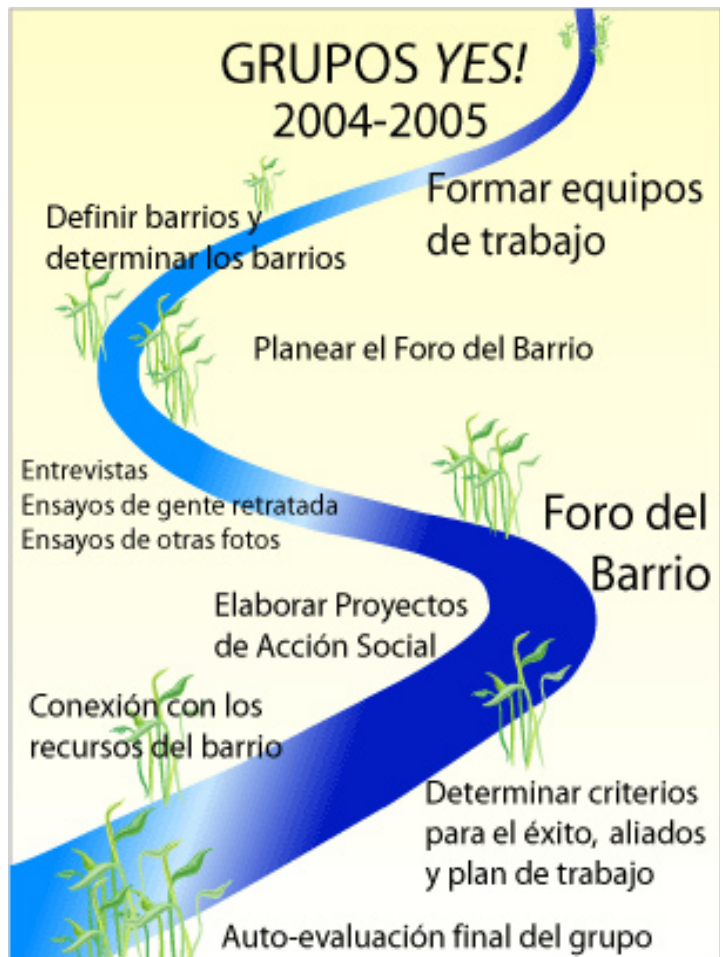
GRUPOS YES!
2004-2005

Formar equipos de trabajo

Definir barrios y determinar los barrios

Planear el Foro del Barrio

Entrevistas
Ensayos de gente retratada
Ensayos de otras fotos

Foro del Barrio

Elaborar Proyectos de Acción Social

Conexión con los recursos del barrio

Determinar criterios para el éxito, aliados y plan de trabajo

Auto-evaluación final del grupo